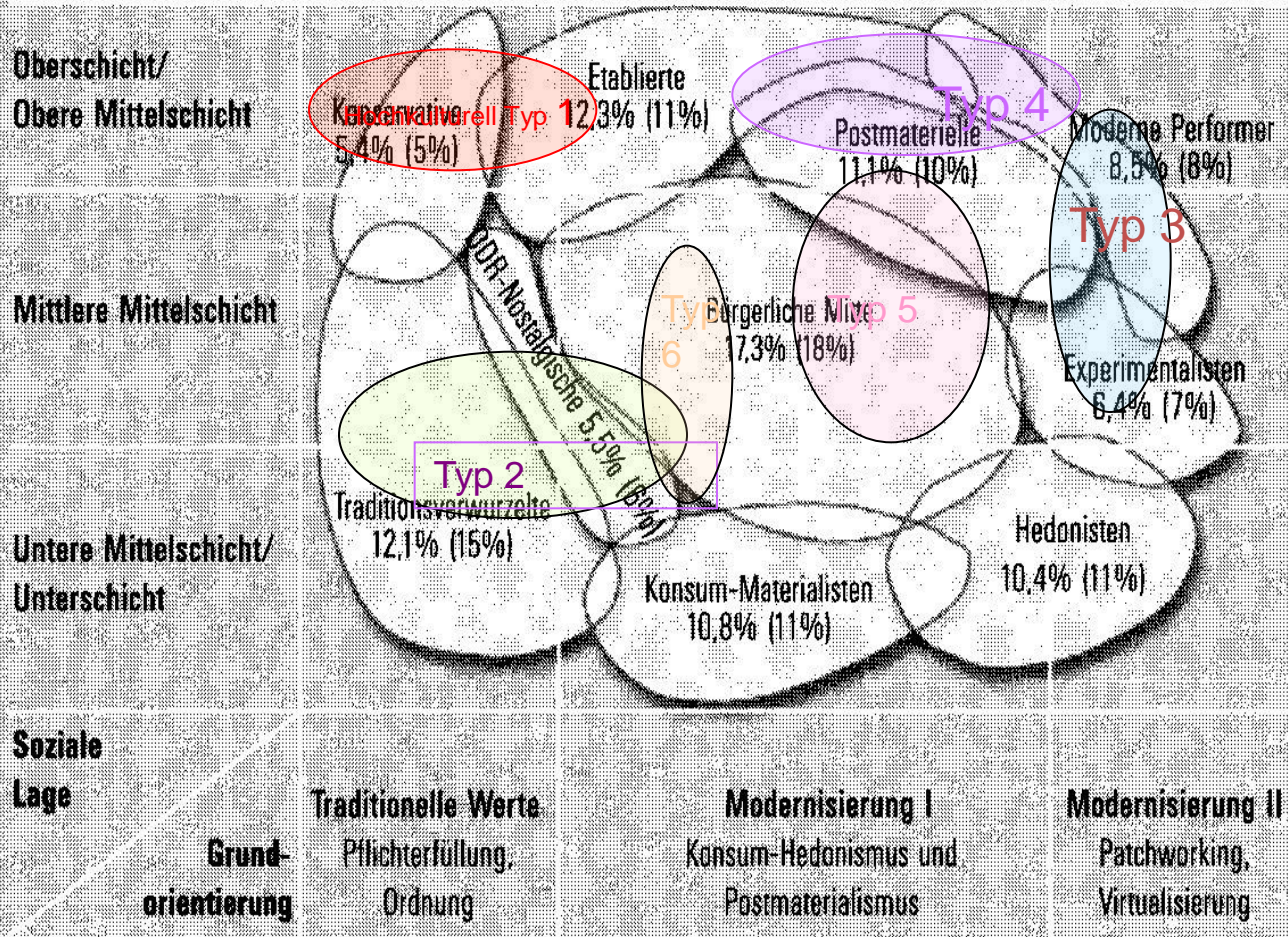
Oberschicht/
Obere Mittelschicht

Konservative
5,4% (5%)

Hochkulturell Typ 1

Etablierte
12,3% (11%)

Typ 4

Postmaterielle
11,1% (10%)

Moderne Performer
8,5% (8%)

Typ 3

Mittlere Mittelschicht

DDR-Nostalgische 5,5% (6%)

Typ 6

Bürgerliche Mitte
17,3% (18%)

Typ 5

Experimentalisten
6,4% (7%)

Typ 2

Traditionsverwurzelte
12,1% (15%)

Untere Mittelschicht/
Unterschicht

Konsum-Materialisten
10,8% (11%)

Hedonisten
10,4% (11%)

Soziale
Lage

Grund-
orientierung

Traditionelle Werte
Pflichterfüllung,
Ordnung

Modernisierung I
Konsum-Hedonismus und
Postmaterialismus

Modernisierung II
Patchworking,
Virtualisierung